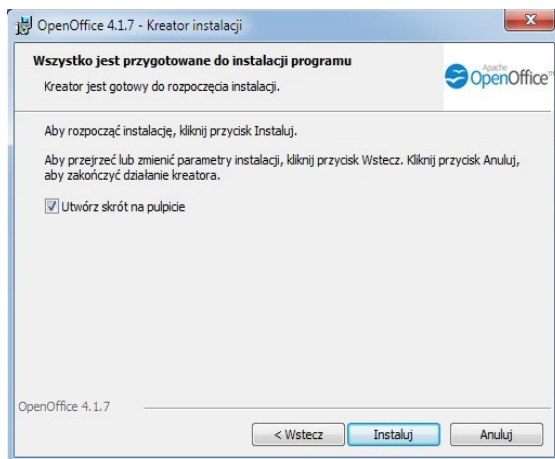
OpenOffice 4.1.7 - Kreator instalacji

Wszystko jest przygotowane do instalacji programu

Kreator jest gotowy do rozpoczęcia instalacji.

Apache OpenOffice™

Aby rozpocząć instalację, kliknij przycisk Instaluj.

Aby przejrzeć lub zmienić parametry instalacji, kliknij przycisk Wstecz. Kliknij przycisk Anuluj, aby zakończyć działanie kreatora.

Utwórz skrót na pulpicie

OpenOffice 4.1.7

< Wstecz

Instaluj

Anuluj